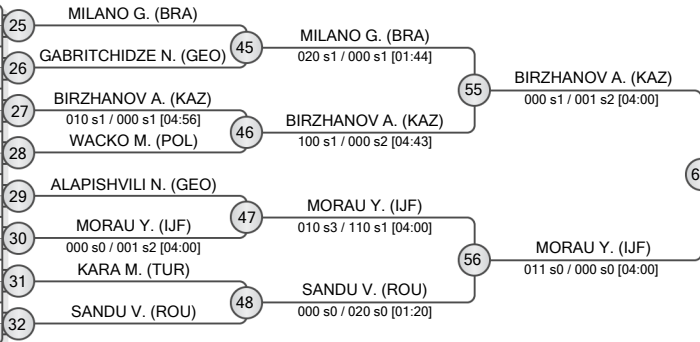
25 MILANO G. (BRA)

26 GABRITCHIDZE N. (GEO)

45 MILANO G. (BRA)
020 s1 / 000 s1 [01:44]

27 BIRZHANOV A. (KAZ)
010 s1 / 000 s1 [04:56]

28 WACKO M. (POL)

46 BIRZHANOV A. (KAZ)
100 s1 / 000 s2 [04:43]

55 BIRZHANOV A. (KAZ)
000 s1 / 001 s2 [04:00]

29 ALAPISHVILI N. (GEO)

30 MORAU Y. (IJF)
000 s0 / 001 s2 [04:00]

47 MORAU Y. (IJF)
010 s3 / 110 s1 [04:00]

31 KARA M. (TUR)

32 SANDU V. (ROU)

48 SANDU V. (ROU)
000 s0 / 020 s0 [01:20]

56 MORAU Y. (IJF)
011 s0 / 000 s0 [04:00]

6